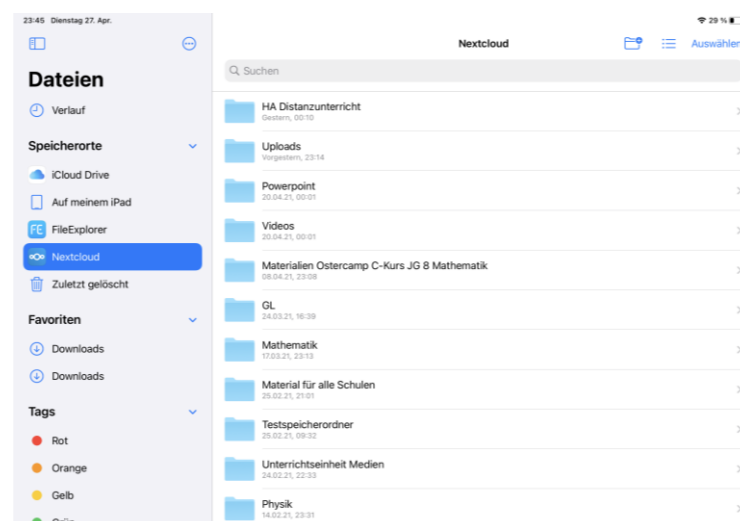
23:45 Dienstag 27. Apr.

29 %

Dateien

Verlauf

Speicherorte

iCloud Drive

Auf meinem iPad

FileExplorer

Nextcloud

Zuletzt gelöscht

Favoriten

Downloads

Downloads

Tags

Rot

Orange

Gelb

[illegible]

Nextcloud

Auswählen

Suchen

HA Distanzunterricht
Gestern, 00:10

Uploads
Vorgestern, 23:14

Powerpoint
20.04.21, 00:01

Videos
20.04.21, 00:01

Materialien Ostercamp C-Kurs JG 8 Mathematik
08.04.21, 23:08

GL
24.03.21, 16:39

Mathematik
17.03.21, 23:13

Material für alle Schulen
25.02.21, 21:01

Testspeicherordner
25.02.21, 09:32

Unterrichtseinheit Medien
24.02.21, 22:33

Physik
14.02.21, 23:31